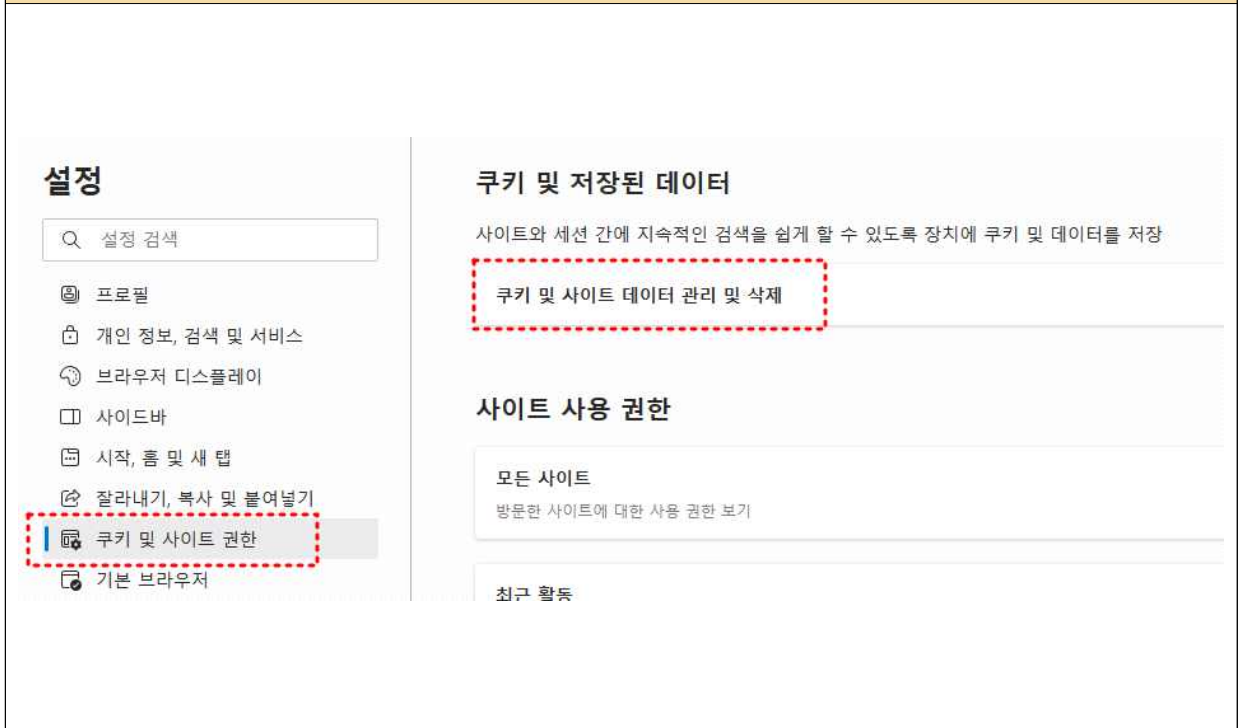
설정

설정 검색

프로필

개인 정보, 검색 및 서비스

브라우저 디스플레이

사이드바

시작, 홈 및 새 탭

잘라내기, 복사 및 붙여넣기

쿠키 및 사이트 권한

기본 브라우저

쿠키 및 저장된 데이터

사이트와 세션 간에 지속적인 검색을 쉽게 할 수 있도록 장치에 쿠키 및 데이터를 저장

쿠키 및 사이트 데이터 관리 및 삭제

사이트 사용 권한

모든 사이트

방문한 사이트에 대한 사용 권한 보기

최근 활동